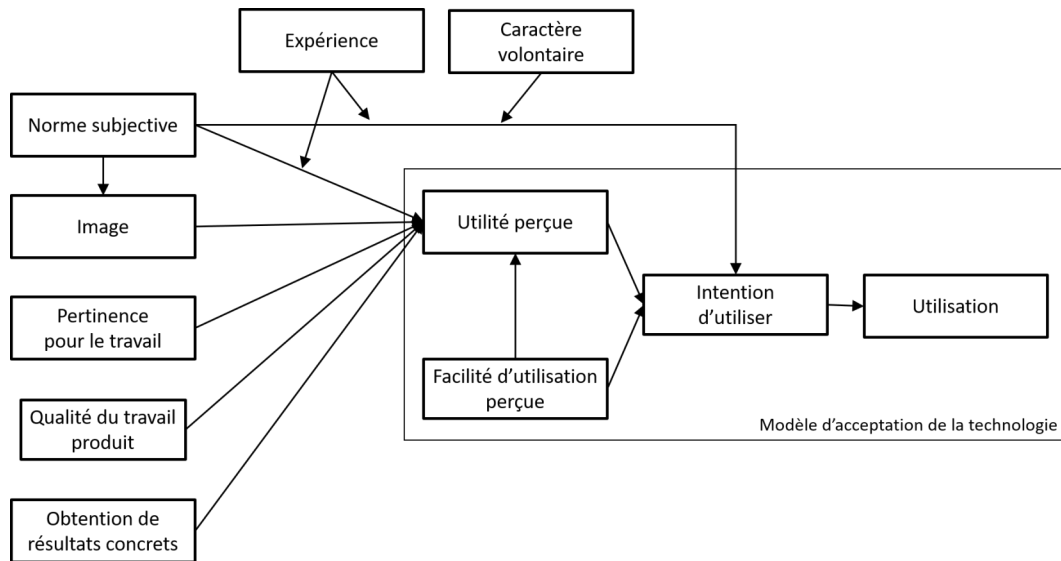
Expérience

Caractère volontaire

Norme subjective

Image

Pertinence pour le travail

Qualité du travail produit

Obtention de résultats concrets

Utilité perçue

Facilité d'utilisation perçue

Intention d'utiliser

Utilisation

Modèle d'acceptation de la technologie